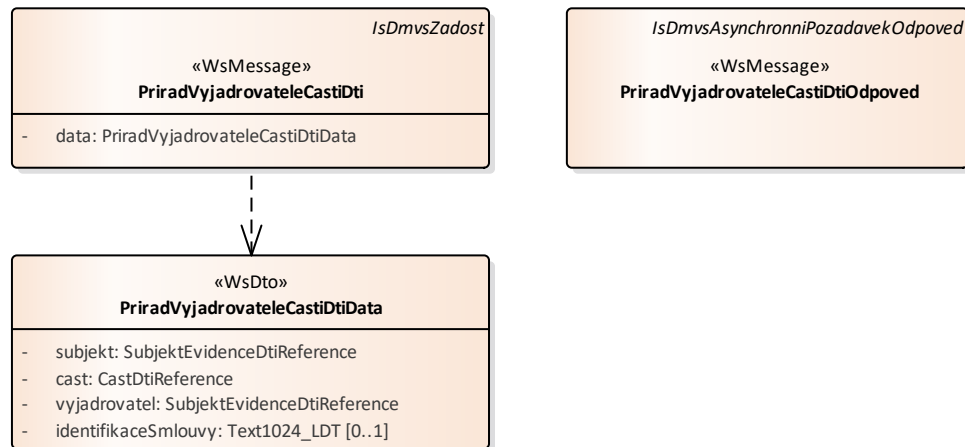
IsDmvsZadost

«WsMessage»
PriradVyjadrovateleCastiDti

- data: PriradVyjadrovateleCastiDtiData

IsDmvsAsynchronniPozadavekOdpoved

«WsMessage»
PriradVyjadrovateleCastiDtiOdpoved

«WsDto»
PriradVyjadrovateleCastiDtiData

- subjekt: SubjektEvidenceDtiReference
- cast: CastDtiReference
- vyjadrovatel: SubjektEvidenceDtiReference
- identifikaceSmlouvy: Text1024_LDT [0..1]